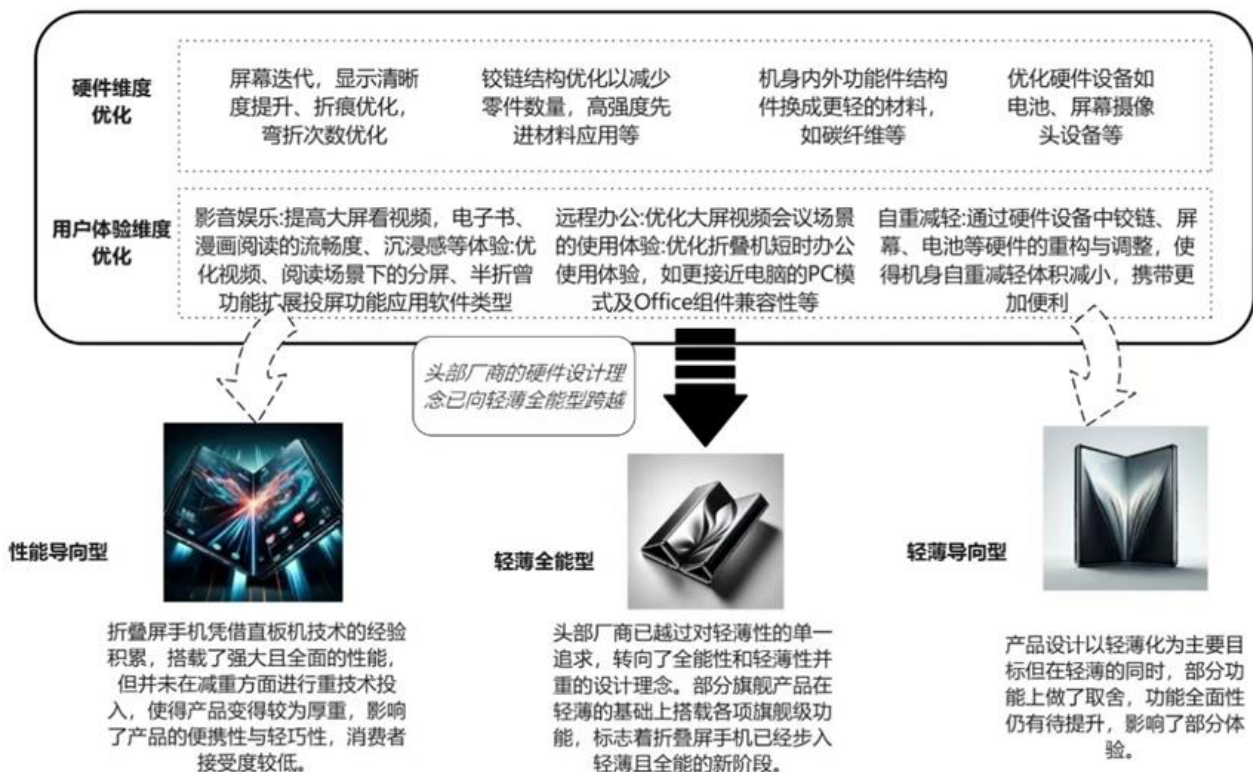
硬件维度优化

屏幕迭代，显示清晰度提升、折痕优化，弯折次数优化

铰链结构优化以减少零件数量，高强度先进材料应用等

机身内外功能件结构件换成更轻的材料，如碳纤维等

优化硬件设备如电池、屏幕摄像头设备等

用户体验维度优化

影音娱乐:提高大屏看视频，电子书、漫画阅读的流畅度、沉浸感等体验:优化视频、阅读场景下的分屏、半折管功能扩展投屏功能应用软件类型

远程办公:优化大屏视频会议场景的使用体验:优化折叠机短时办公使用体验，如更接近电脑的PC模式及Office组件兼容性等

自重减轻:通过硬件设备中铰链、屏幕、电池等硬件的重构与调整，使得机身自重减轻体积减小，携带更加便利

头部厂商的硬件设计理念已向轻薄全能型跨越

性能导向型

折叠屏手机凭借直板机技术的经验积累，搭载了强大且全面的性能，但并未在减重方面进行重技术投入，使得产品变得较为厚重，影响了产品的便携性与轻巧性，消费者接受度较低。

轻薄全能型

头部厂商已越过对轻薄性的单一追求，转向了全能性和轻薄性并重的设计理念。部分旗舰产品在轻薄的基础上搭载各项旗舰级功能，标志着折叠屏手机已经步入轻薄且全能的新阶段。

轻薄导向型

产品设计以轻薄化为主要目标但在轻薄的同时，部分功能上做了取舍，功能全面性仍有待提升，影响了部分体验。